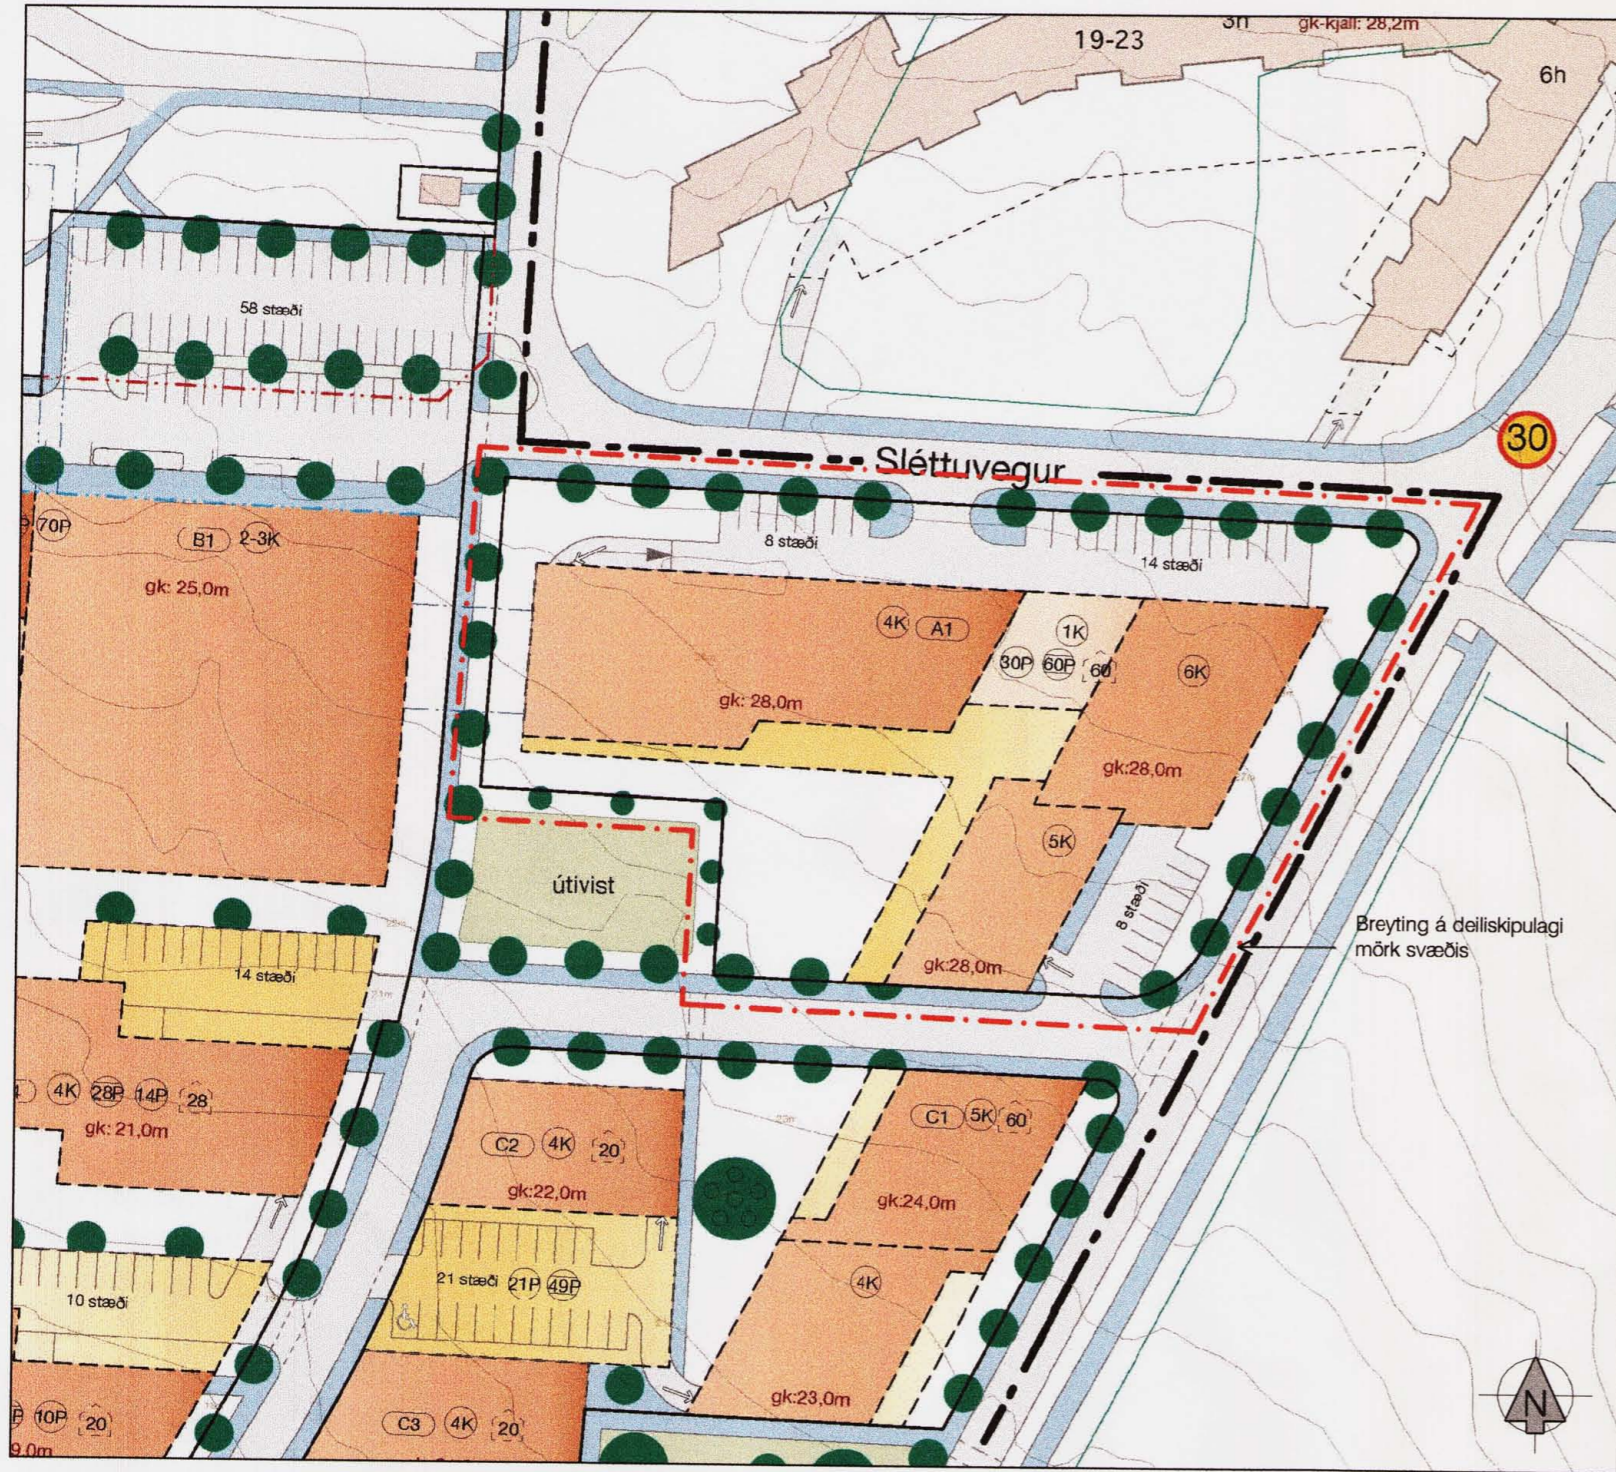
19-23
3h
gk-kjall: 28,2m
6h
58 stæði
30
Sléttuvegur
70P
B1
2-3K
gk: 25,0m
8 stæði
14 stæði
4K
A1
1K
30P
60P
60
6K
gk: 28,0m
gk:28,0m
5K
útivist
8 stæði
gk:28,0m
Breyting á deiliskipulagi
mörk svæðis
14 stæði
4K
28P
14P
28
gk: 21,0m
C2
4K
20
gk:22,0m
C1
5K
60
gk:24,0m
4K
10 stæði
21 stæði
21P
49P
10P
20
C3
4K
20
gk:23,0m
9,0m
N